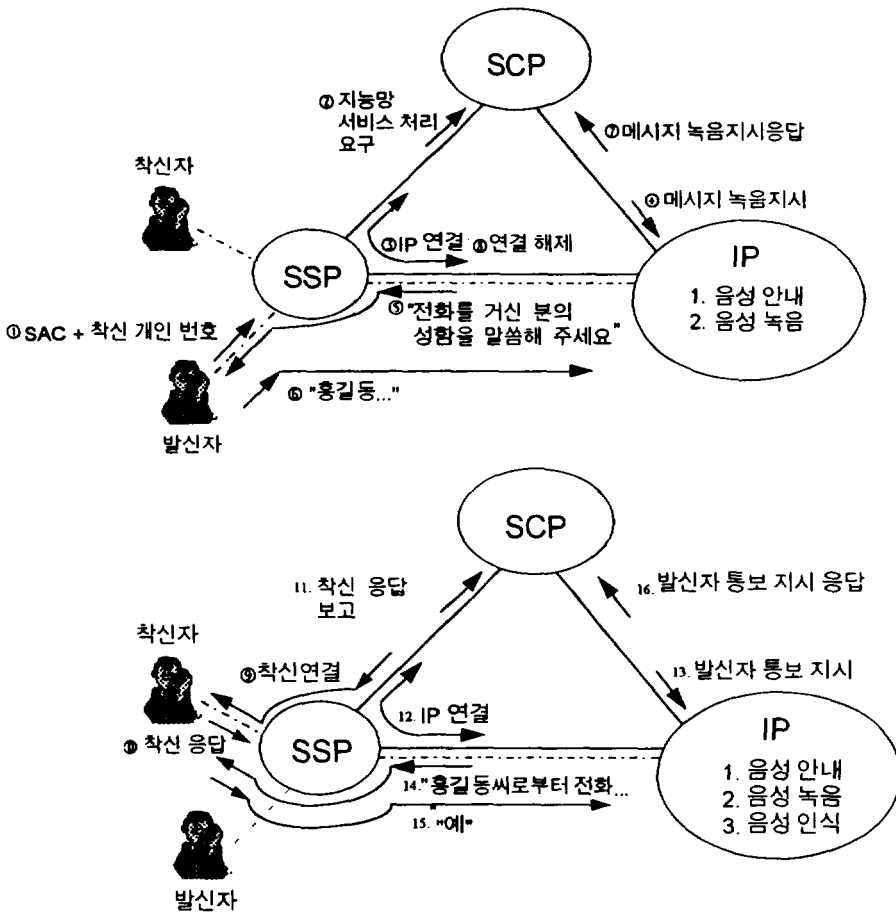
SCP

②지능망 서비스 처리 요구

⑦메시지 녹음지시응답

착신자

④메시지 녹음지시

③IP 연결 ⑧연결 해제

SSP

IP

1. 음성 안내
2. 음성 녹음

⑤"전화를 거신 분의 성함을 말씀해 주세요"

①SAC + 착신 개인 번호

⑥"홍길동..."

발신자

SCP

11. 착신 응답 보고

16. 발신자 통보 지시 응답

착신자

⑨착신연결

13. 발신자 통보 지시

12. IP 연결

⑩ 착신 응답

SSP

IP

1. 음성 안내
2. 음성 녹음
3. 음성 인식

14."홍길동씨로부터 전화...

15. "예"

발신자